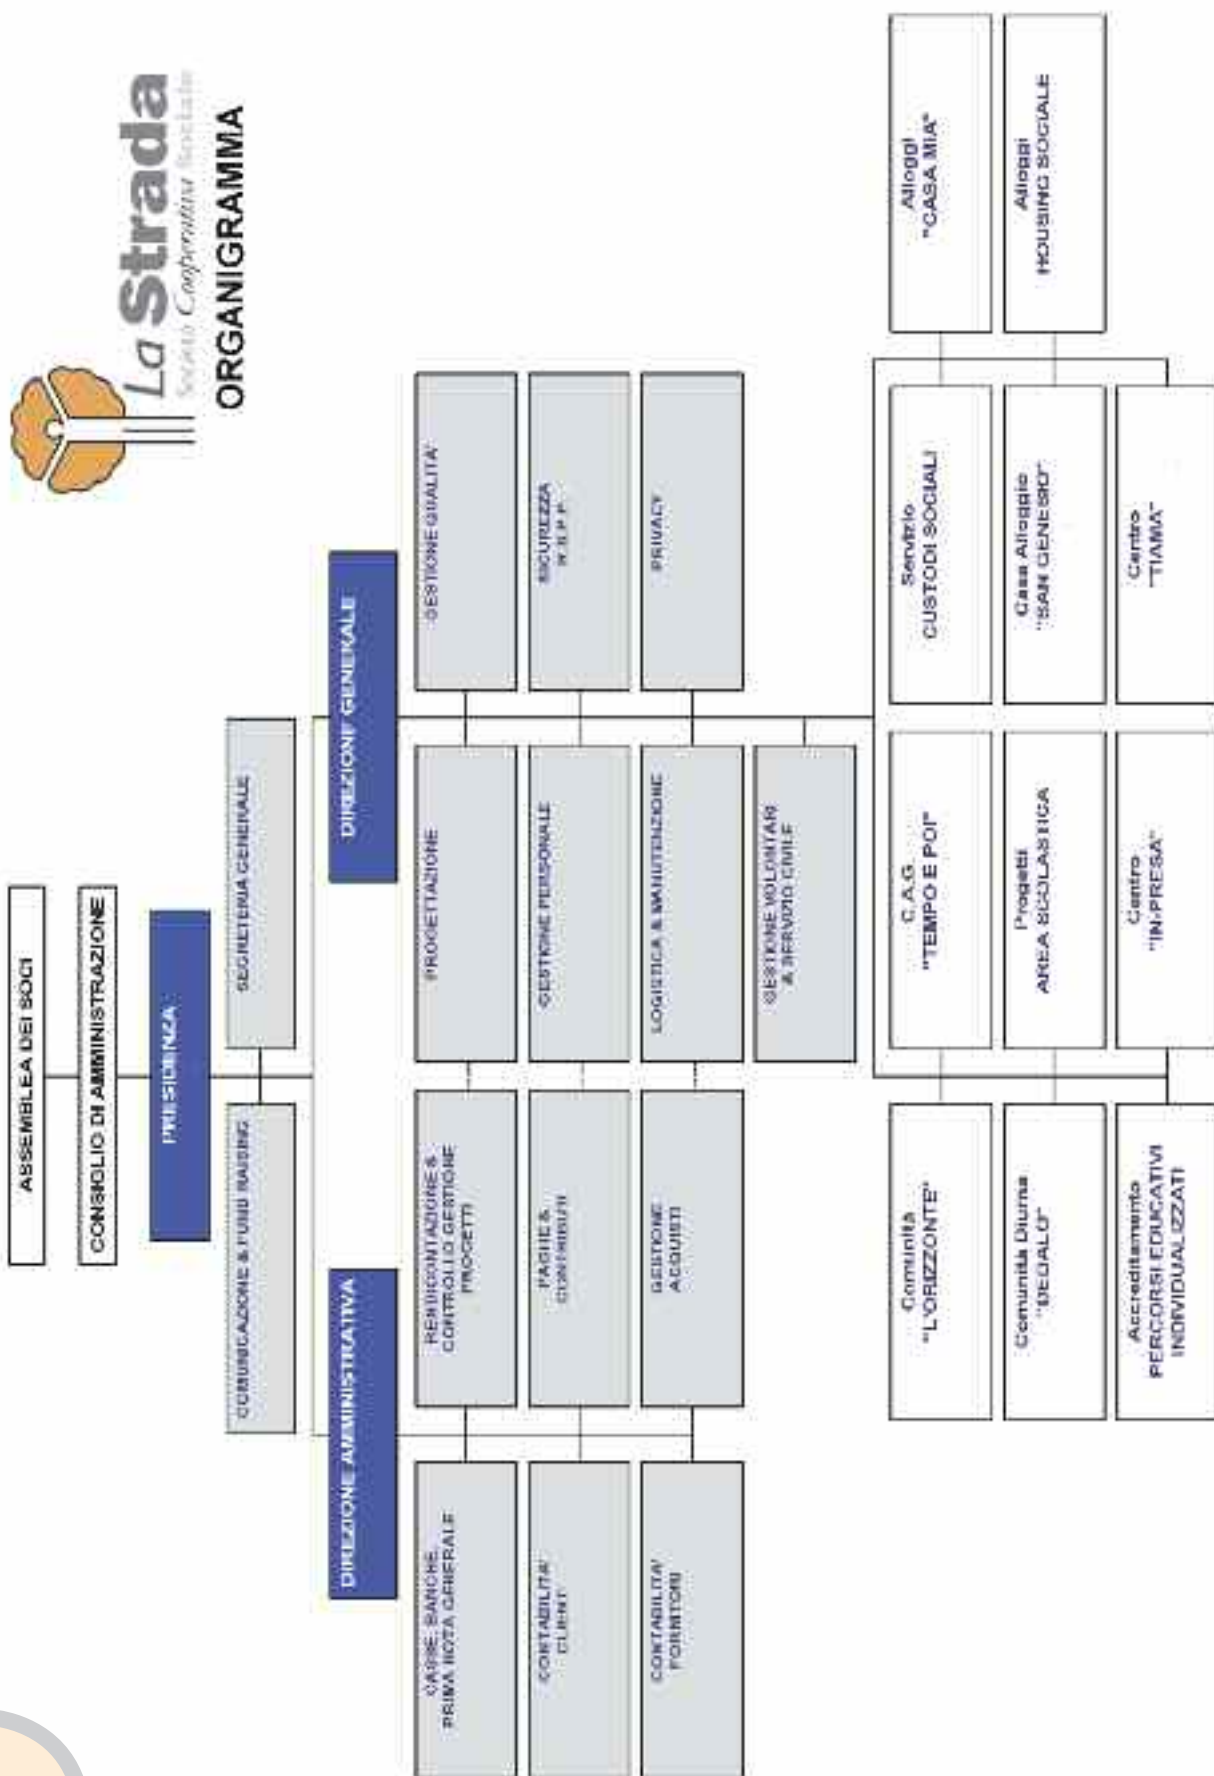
La Strada
Società Cooperativa Sociale
ORGANIGRAMMA

ASSEMBLEA DEI SOCI

CONSIGLIO DI AMMINISTRAZIONE

PRESIDENZA

COMUNICAZIONE & FUND RAISING

SEGRETERIA GENERALE

DIREZIONE AMMINISTRATIVA

DIREZIONE GENERALE

CASSE, BANCHE, PRIMA NOTA GENERALE

RENDICONTAZIONE & CONTROLLO GESTIONE PROGETTI

CONTABILITA' CLIENTI

PAGHE & CONTRIBUTI

CONTABILITA' FORNITORI

GESTIONE ACQUISTI

PROGETTAZIONE

GESTIONE QUALITA'

GESTIONE PERSONALE

SICUREZZA R.S.P.P.

LOGISTICA & MANUTENZIONE

PRIVACY

GESTIONE VOLONTARI & SERVIZIO CIVILE

Comunità "L'ORIZZONTE"

C.A.G. "TEMPO E POI"

Servizio CUSTODI SOCIALI

Alloggi "CASA MIA"

Comunità Diurna "DEDALO"

Progetti AREA SCOLASTICA

Casa Alloggio "SAN GENESIO"

Alloggi HOUSING SOCIALE

Accreditamento PERCORSI EDUCATIVI INDIVIDUALIZZATI

Centro "IN-PRESA"

Centro "TIAMA"